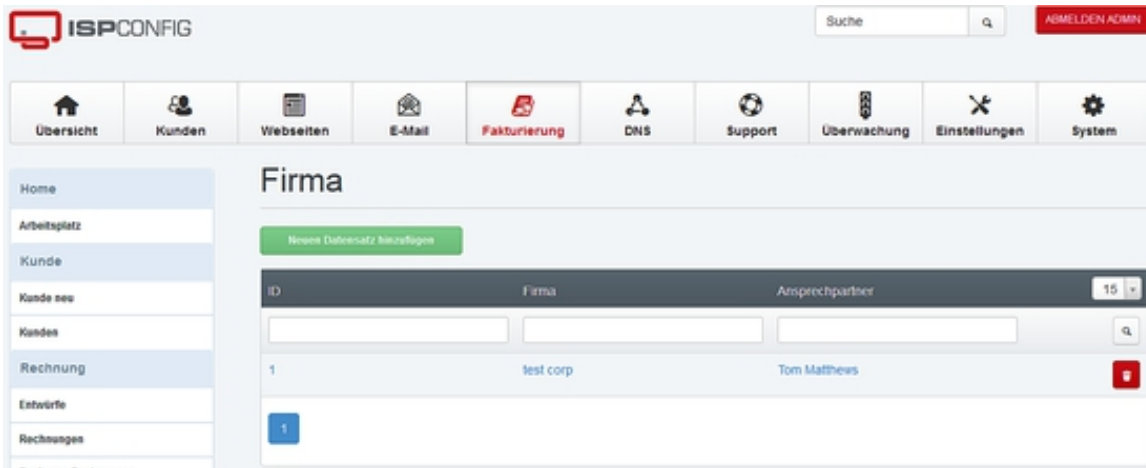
ISPCONFIG

Suche

ABMELDEN ADMIN

Übersicht Kunden Webseiten E-Mail Fakturierung DNS Support Überwachung Einstellungen System

Home
Arbeitsplatz
Kunde
Kunde neu
Kunden
Rechnung
Entwürfe
Rechnungen

Firma

Neuen Datensatz hinzufügen

| ID | Firma | Ansprechpartner | 15 |
|---|---|---|---|
| | | | |
| 1 | test corp | Tom Matthews | |

1